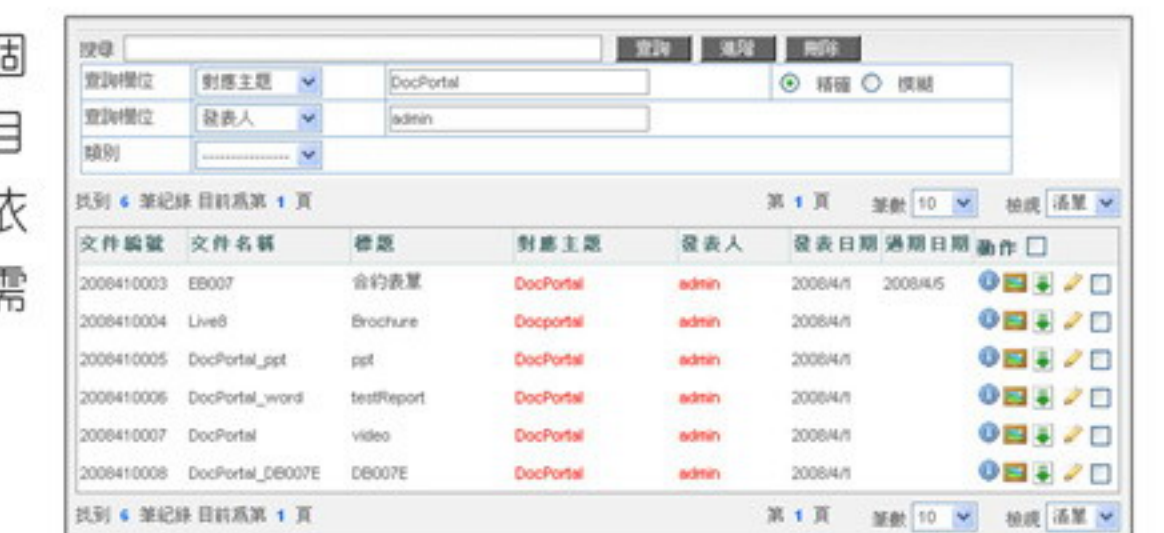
固
目
依
需

搜尋 查詢 進階 刪除

| 查詢欄位 | 對應主題 | DocPortal | ⊙ 精確 ○ 模糊 |
|---|---|---|---|
| 查詢欄位 | 發表人 | admin | |
| 類別 | --------------- | | |

找到 6 筆紀錄 目前為第 1 頁 第 1 頁 筆數 10 檢視 清單

| 文件編號 | 文件名稱 | 標題 | 對應主題 | 發表人 | 發表日期 | 過期日期 | 動作 |
|---|---|---|---|---|---|---|---|
| 2008410003 | EB007 | 合約表單 | DocPortal | admin | 2008/4/1 | 2008/4/5 | |
| 2008410004 | Live8 | Brochure | Docportal | admin | 2008/4/1 | | |
| 2008410005 | DocPortal_ppt | ppt | DocPortal | admin | 2008/4/1 | | |
| 2008410006 | DocPortal_word | testReport | DocPortal | admin | 2008/4/1 | | |
| 2008410007 | DocPortal | video | DocPortal | admin | 2008/4/1 | | |
| 2008410008 | DocPortal_DB007E | DB007E | DocPortal | admin | 2008/4/1 | | |

找到 6 筆紀錄 目前為第 1 頁 第 1 頁 筆數 10 檢視 清單